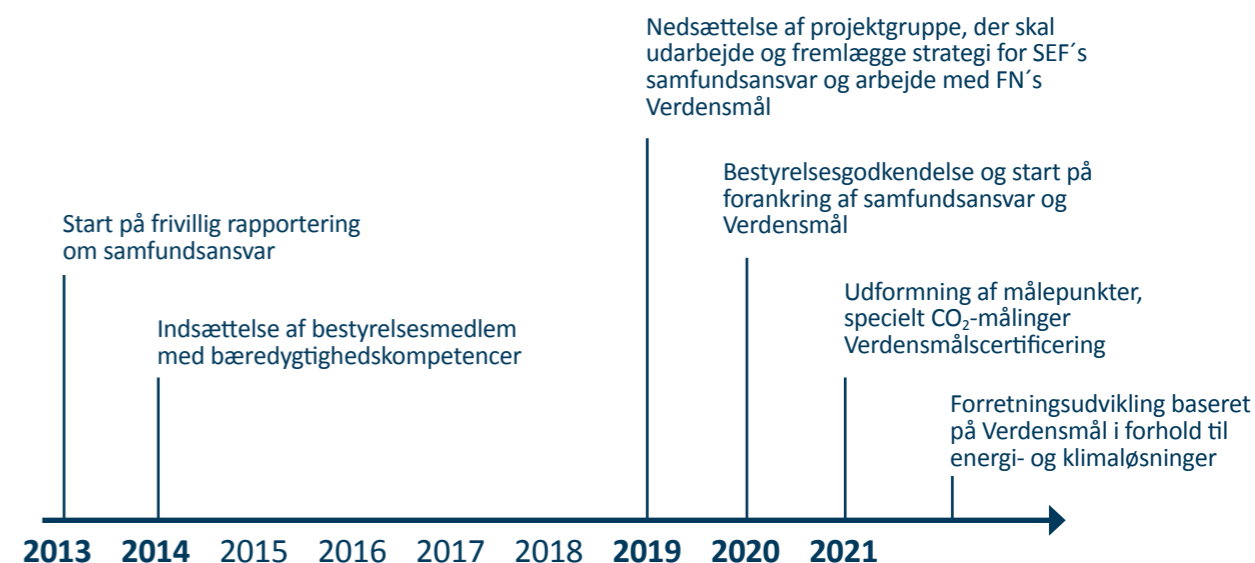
Nedsættelse af projektgruppe, der skal udarbejde og fremlægge strategi for SEF´s samfundsansvar og arbejde med FN´s Verdensmål

Bestyrelsesgodkendelse og start på forankring af samfundsansvar og Verdensmål

Start på frivillig rapportering om samfundsansvar

Udformning af målepunkter, specielt $CO_2$-målinger Verdensmålscertificering

Indsættelse af bestyrelsesmedlem med bæredygtighedskompetencer

Forretningsudvikling baseret på Verdensmål i forhold til energi- og klimaløsninger

2013 2014 2015 2016 2017 2018 2019 2020 2021